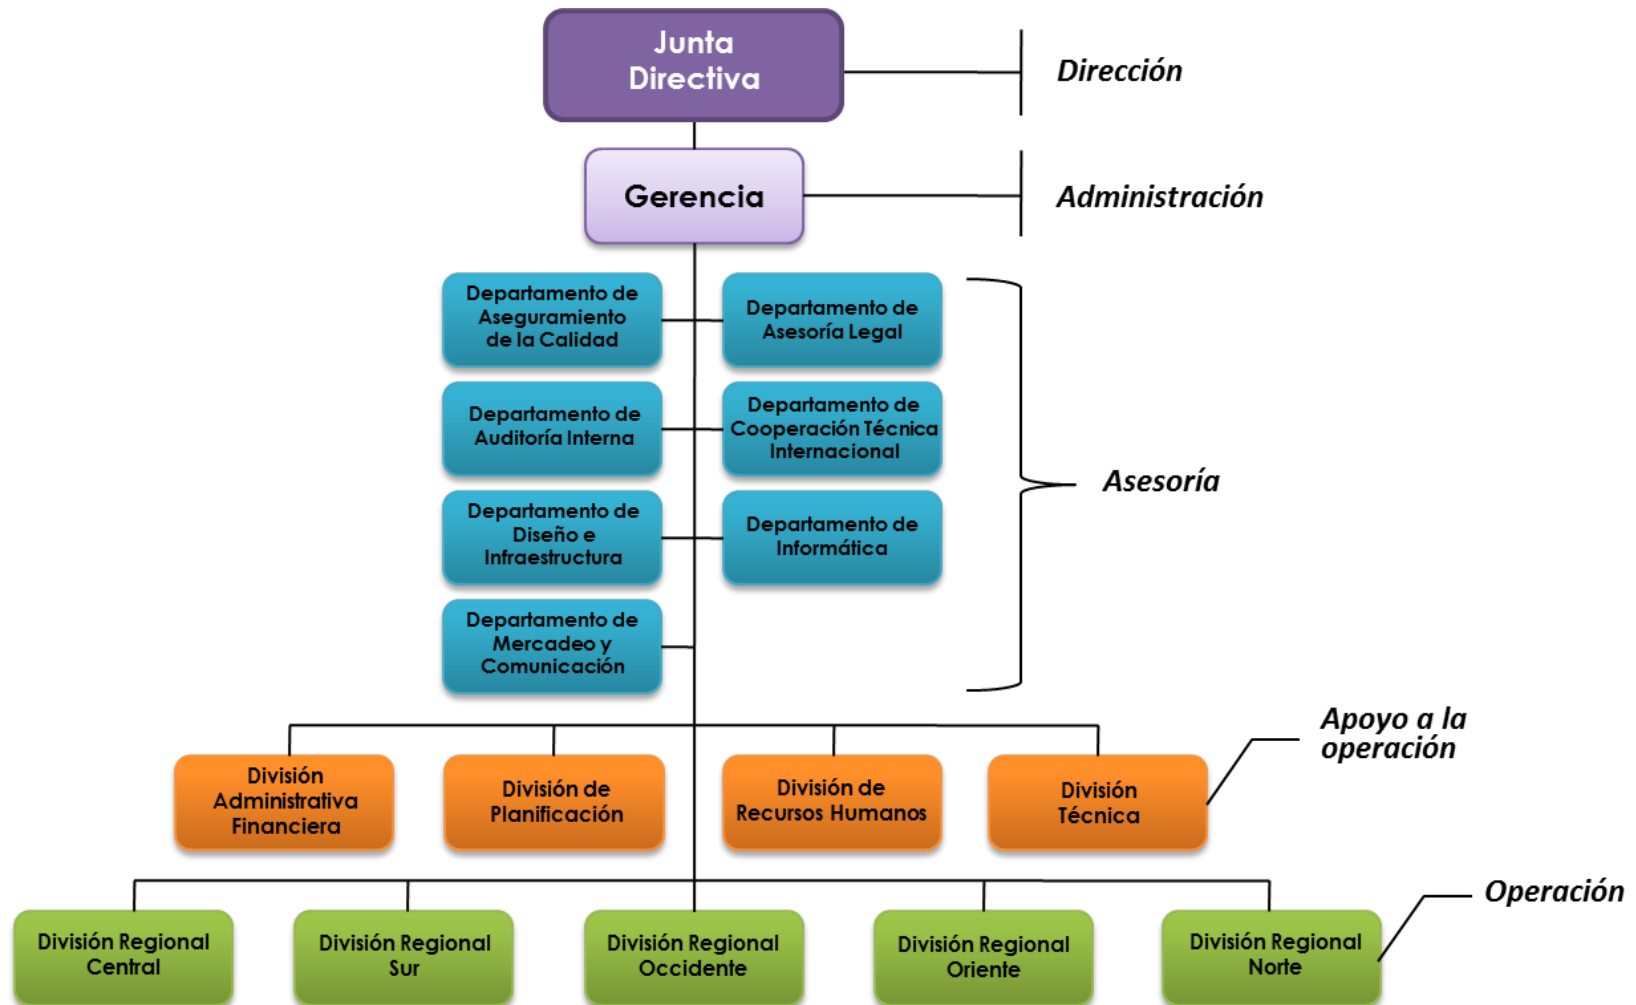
Junta Directiva

Dirección

Gerencia

Administración

Departamento de Aseguramiento de la Calidad

Departamento de Asesoría Legal

Departamento de Auditoría Interna

Departamento de Cooperación Técnica Internacional

Departamento de Diseño e Infraestructura

Departamento de Informática

Departamento de Mercadeo y Comunicación

Asesoría

División Administrativa Financiera

División de Planificación

División de Recursos Humanos

División Técnica

Apoyo a la operación

División Regional Central

División Regional Sur

División Regional Occidente

División Regional Oriente

División Regional Norte

Operación